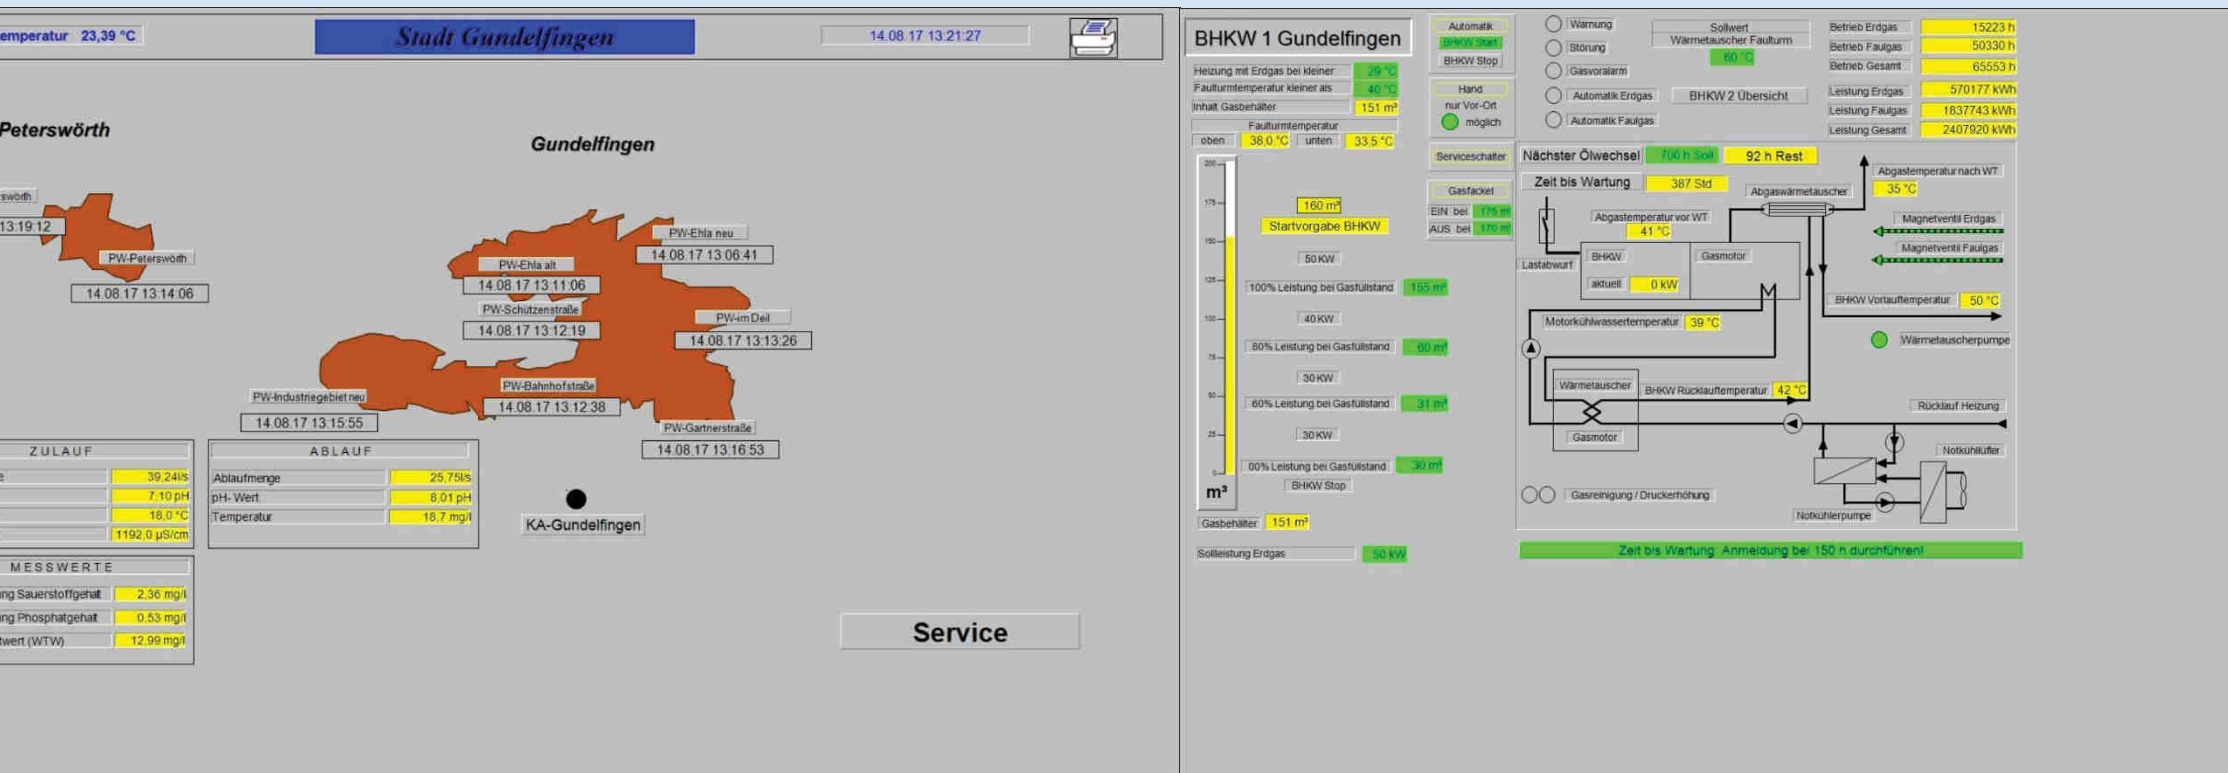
emperatur 23,39 °C

Stadt Gundelfingen

14.08.17 13:21:27

Peterswörth

Gundelfingen

swörth
13:19:12

PW-Peterswörth
14.08.17 13:14:06

PW-Ehla neu
14.08.17 13:06:41

PW-Ehla alt
14.08.17 13:11:06

PW-Schützenstraße
14.08.17 13:12:19

PW-im Deil
14.08.17 13:13:26

PW-Industriegebiet neu
14.08.17 13:15:55

PW-Bahnhofstraße
14.08.17 13:12:38

PW-Gartnerstraße
14.08.17 13:16:53

| ZULAUF | |
|---|---|
| e | 39,24l/s |
| | 7,10 pH |
| | 18,0 °C |
| | 1192,0 µS/cm |

| ABLAUF | |
|---|---|
| Ablaufmenge | 25,75l/s |
| pH- Wert | 8,01 pH |
| Temperatur | 18,7 mg/l |

KA-Gundelfingen

| MESSWERTE | |
|---|---|
| ng Sauerstoffgehalt | 2,36 mg/l |
| ng Phosphatgehalt | 0,53 mg/l |
| wert (WTW) | 12,99 mg/l |

Service

BHKW 1 Gundelfingen

Automatik
BHKW Start
BHKW Stop

Warnung
Störung
Gasvoralarm
Automatik Erdgas
Automatik Faulgas

Sollwert
Wärmetauscher Faulturm
60 °C

BHKW 2 Übersicht

| Betrieb Erdgas | 15223 h |
|---|---|
| Betrieb Faulgas | 50330 h |
| Betrieb Gesamt | 65553 h |
| Leistung Erdgas | 570177 kWh |
| Leistung Faulgas | 1837743 kWh |
| Leistung Gesamt | 2407920 kWh |

Heizung mit Erdgas bei kleiner 29 °C
Faulturmtemperatur kleiner als 40 °C
Inhalt Gasbehälter 151 m³

Hand
nur Vor-Ort
möglich

Faulturmtemperatur
oben 38,0 °C unten 33,5 °C

Serviceschalter

Nächster Ölwechsel 700 h Soll 92 h Rest
Zeit bis Wartung 387 Std

Gasfackel
EIN bei 175 m³
AUS bei 170 m³

200
175
150
125
100
75
50
25
0
m³

160 m³
Startvorgabe BHKW
50 KW
100% Leistung bei Gasfüllstand 155 m³
40 KW
80% Leistung bei Gasfüllstand 60 m³
30 KW
60% Leistung bei Gasfüllstand 31 m³
30 KW
00% Leistung bei Gasfüllstand 30 m³
BHKW Stop

Gasbehälter 151 m³
Sollleistung Erdgas 50 kW

Abgastemperatur nach WT
35 °C
Abgaswärmetauscher
Abgastemperatur vor WT
41 °C
Magnetventil Erdgas
Magnetventil Faulgas
Lastabwurf
BHKW
aktuell 0 kW
Gasmotor
BHKW Vorlauftemperatur 50 °C
Motorkühlwassertemperatur 39 °C
Wärmetauscherpumpe
Wärmetauscher
BHKW Rücklauftemperatur 42 °C
Rücklauf Heizung
Gasmotor
Notkühlüfter
Gasreinigung / Druckerhöhung
Notkühlerpumpe

Zeit bis Wartung: Anmeldung bei 150 h durchführen!